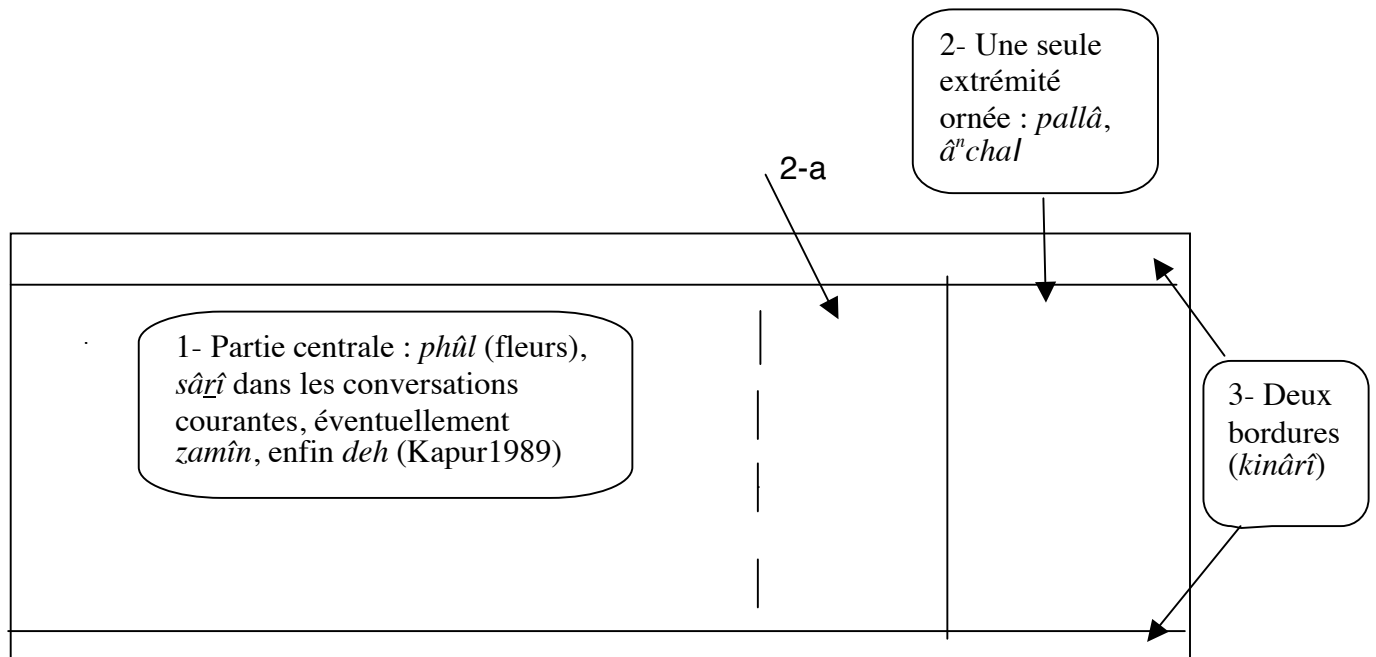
2- Une seule extrémité ornée : *pallâ*, *â$^n$chal*

2-a

1- Partie centrale : *phûl* (fleurs), *sâ<u>r</u>î* dans les conversations courantes, éventuellement *zamîn*, enfin *deh* (Kapur1989)

3- Deux bordures (*kinârî*)